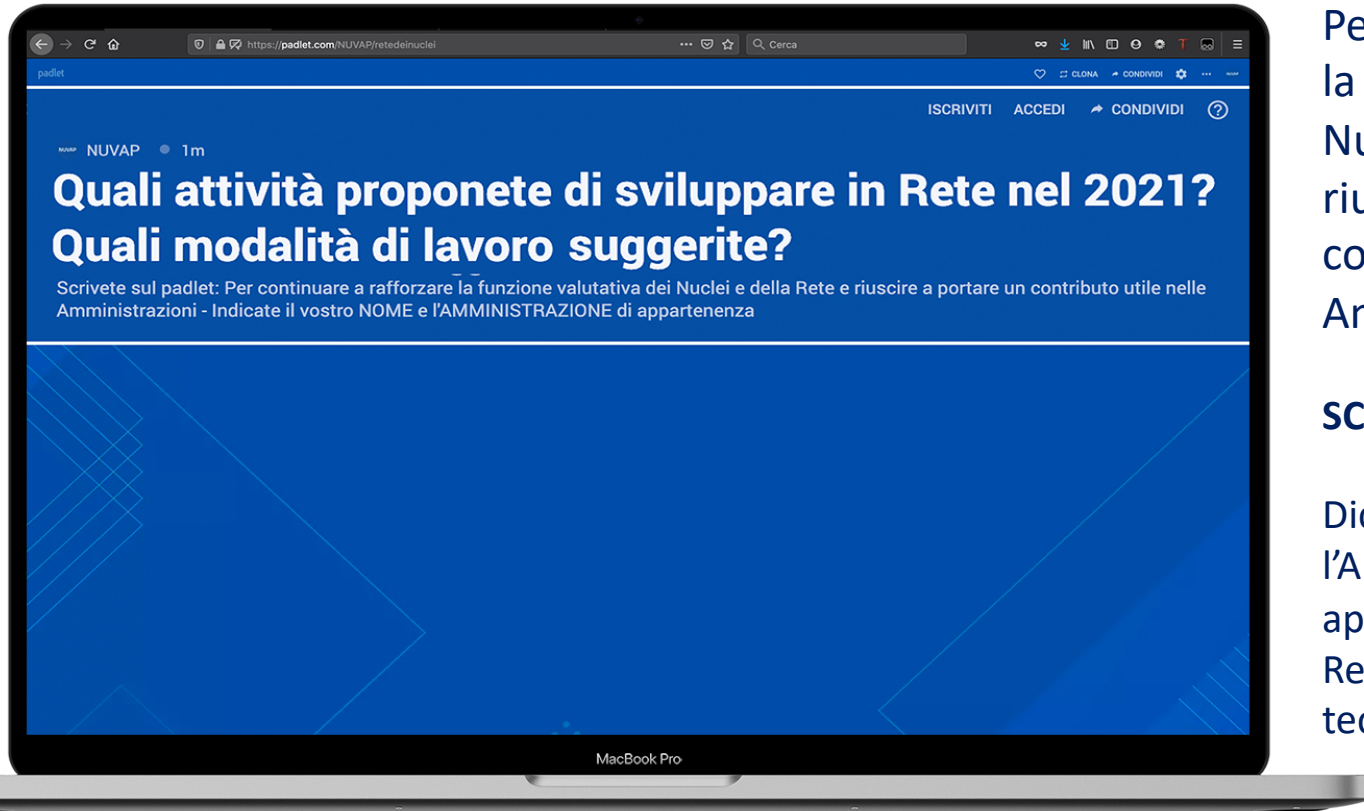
https://padlet.com/NUVAP/retedeinuclei

Cerca

padlet

CLONA CONDIVIDI

ISCRIVITI ACCEDI CONDIVIDI ?

NUVAP NUVAP • 1m

Quali attività proponete di sviluppare in Rete nel 2021? Quali modalità di lavoro suggerite?

Scrivete sul padlet: Per continuare a rafforzare la funzione valutativa dei Nuclei e della Rete e riuscire a portare un contributo utile nelle Amministrazioni - Indicate il vostro NOME e l'AMMINISTRAZIONE di appartenenza

MacBook Pro

Pe
la
Nu
riu
co
An

SC

Di
l'A
ap
Re
tec